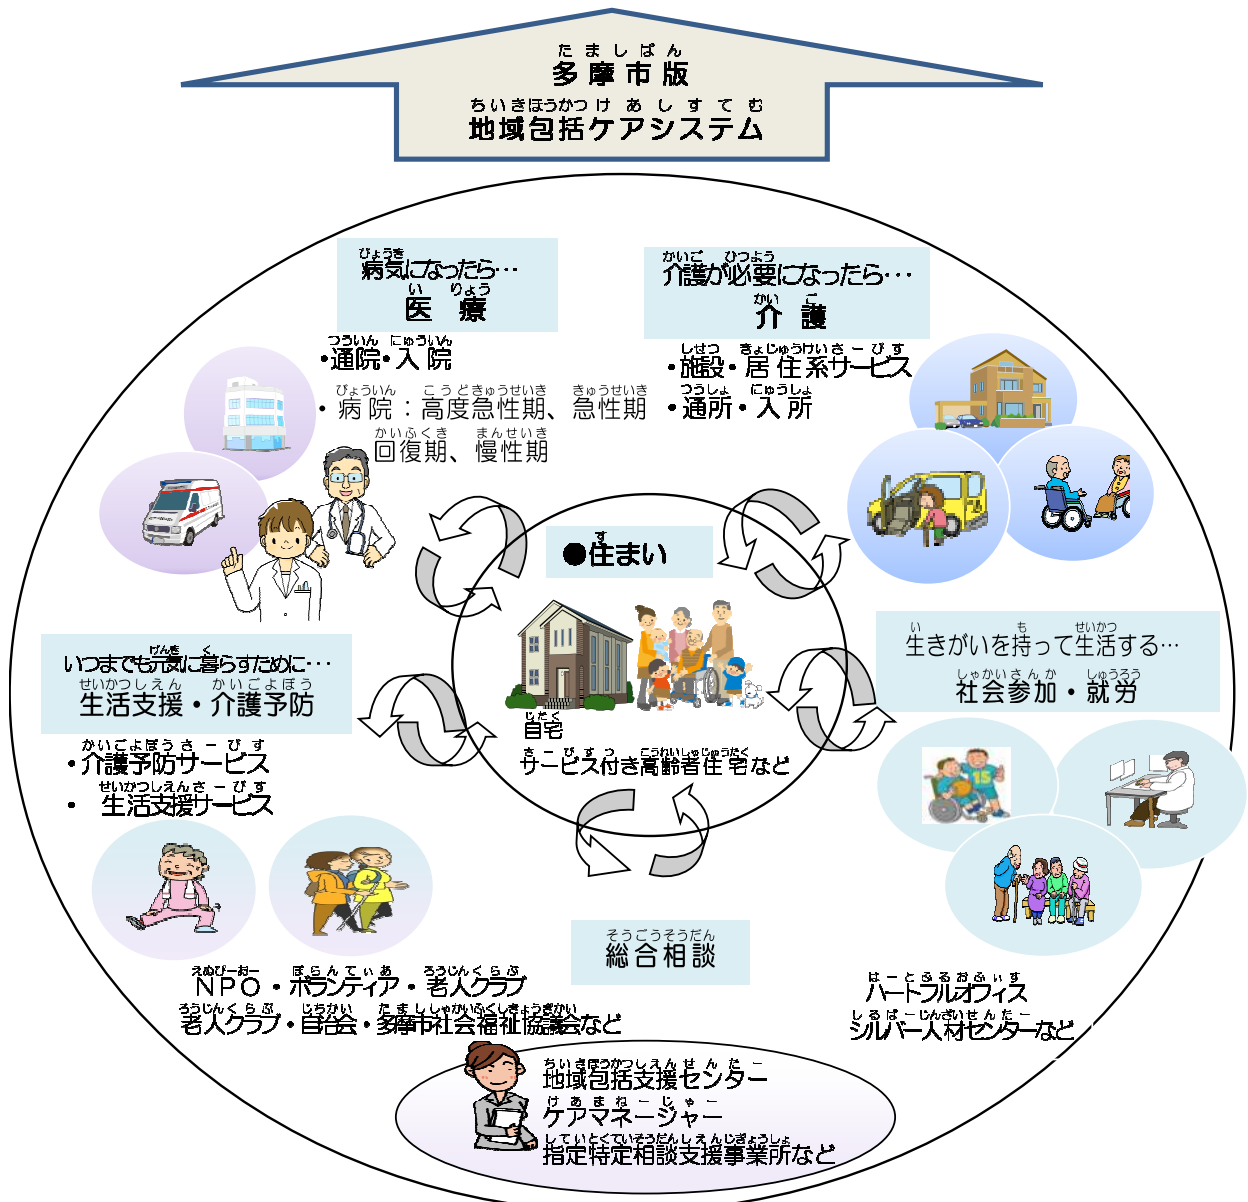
たましばん
多摩市版
ちいきほうかつけあしすてむ
地域包括ケアシステム

びょうき
病気になったら…
いりょう
医　療

・通院・入院
・病院：高度急性期、急性期
回復期、慢性期

かいごひつよう
介護が必要になったら…
かいご
介　護

・施設・居住系サービス
・通所・入所

●住まい
自宅
サービス付き高齢者住宅など

いつまでも元気に暮らすために…
生活支援・介護予防

・介護予防サービス
・生活支援サービス

生きがいを持って生活する…
社会参加・就労

そうごうそうだん
総合相談

NPO・ボランティア・老人クラブ
老人クラブ・自治会・多摩市社会福祉協議会など

ハートフルオフィス
シルバー人材センターなど

地域包括支援センター
ケアマネージャー
指定特定相談支援事業所など